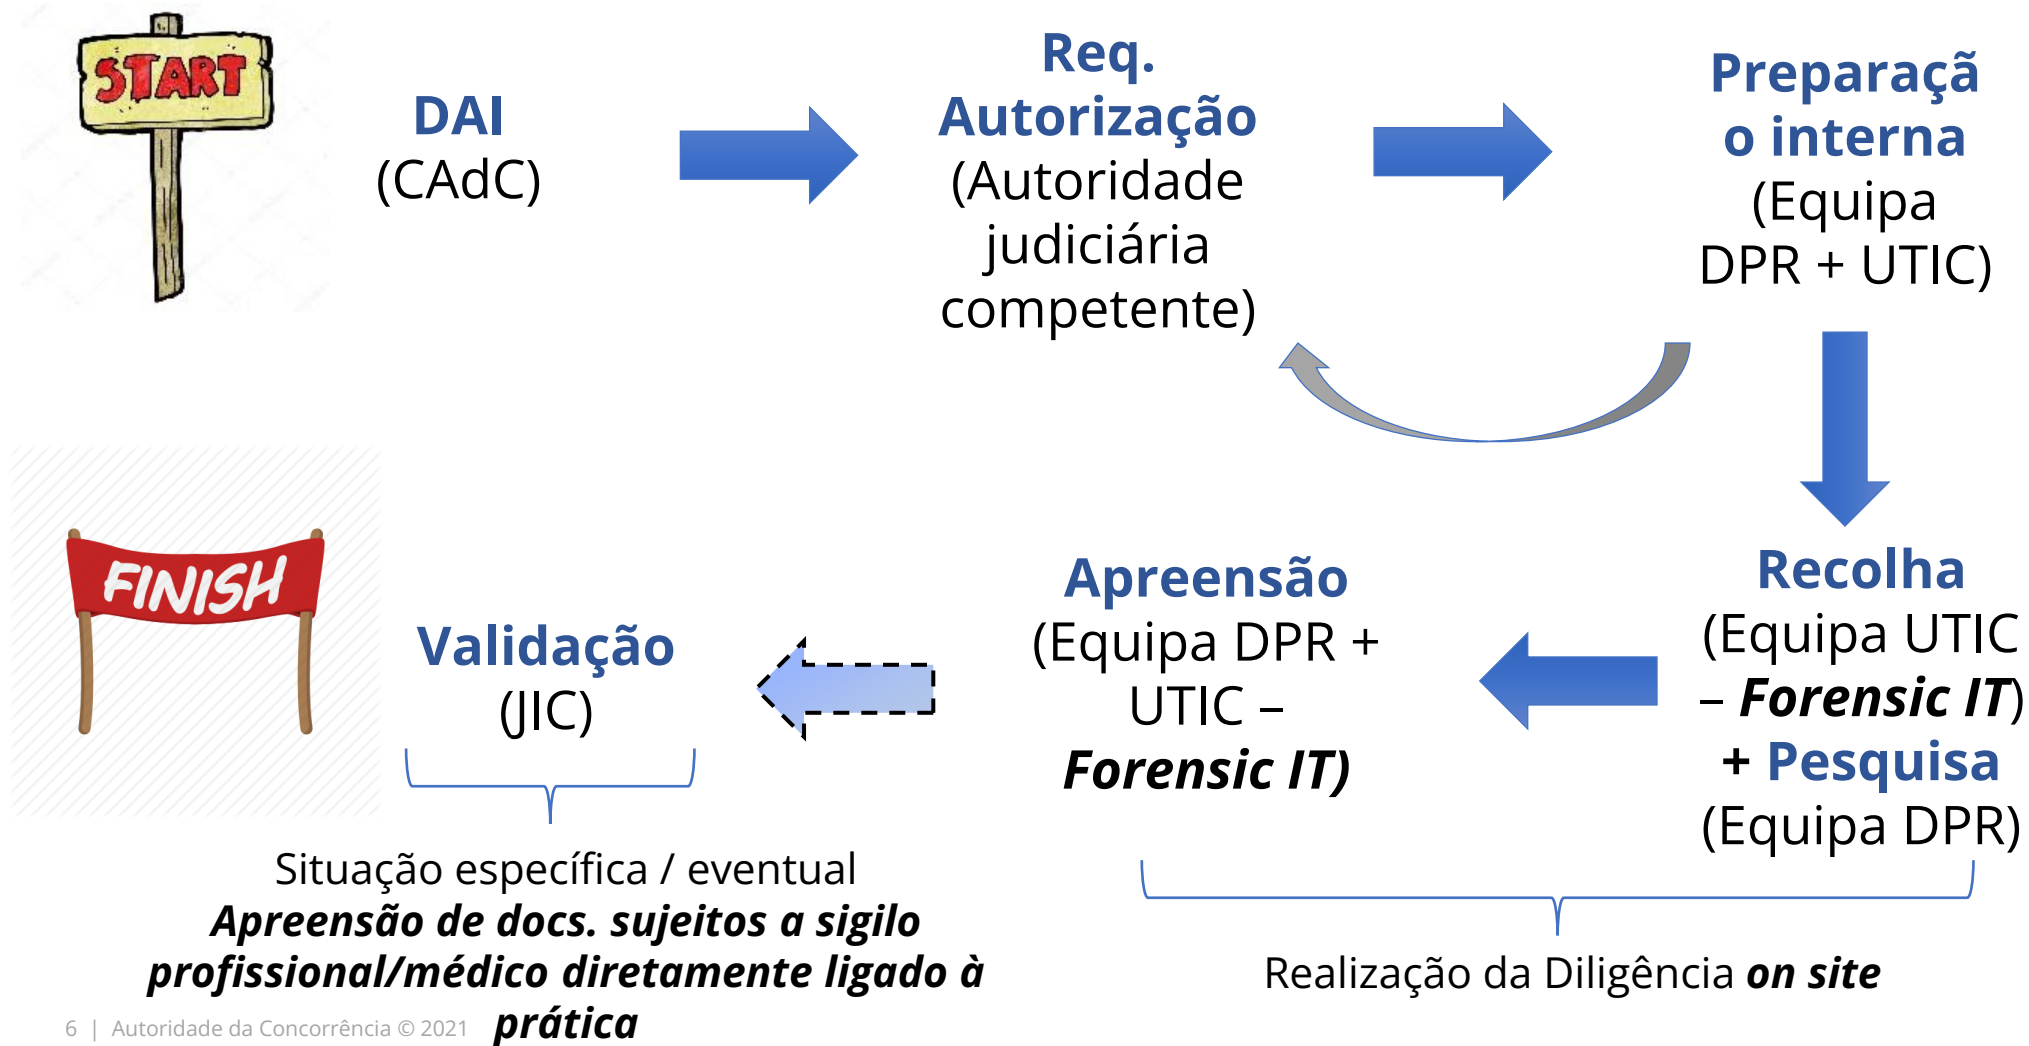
START

DAI
(CAdC)

Req. Autorização
(Autoridade judiciária competente)

Preparação interna
(Equipa DPR + UTIC)

Recolha
(Equipa UTIC – *Forensic IT*)
+ Pesquisa
(Equipa DPR)

Apreensão
(Equipa DPR + UTIC – *Forensic IT)*

FINISH

Validação
(JIC)

Situação específica / eventual
***Apreensão de docs. sujeitos a sigilo profissional/médico diretamente ligado à prática***

Realização da Diligência ***on site***

6 | Autoridade da Concorrência © 2021